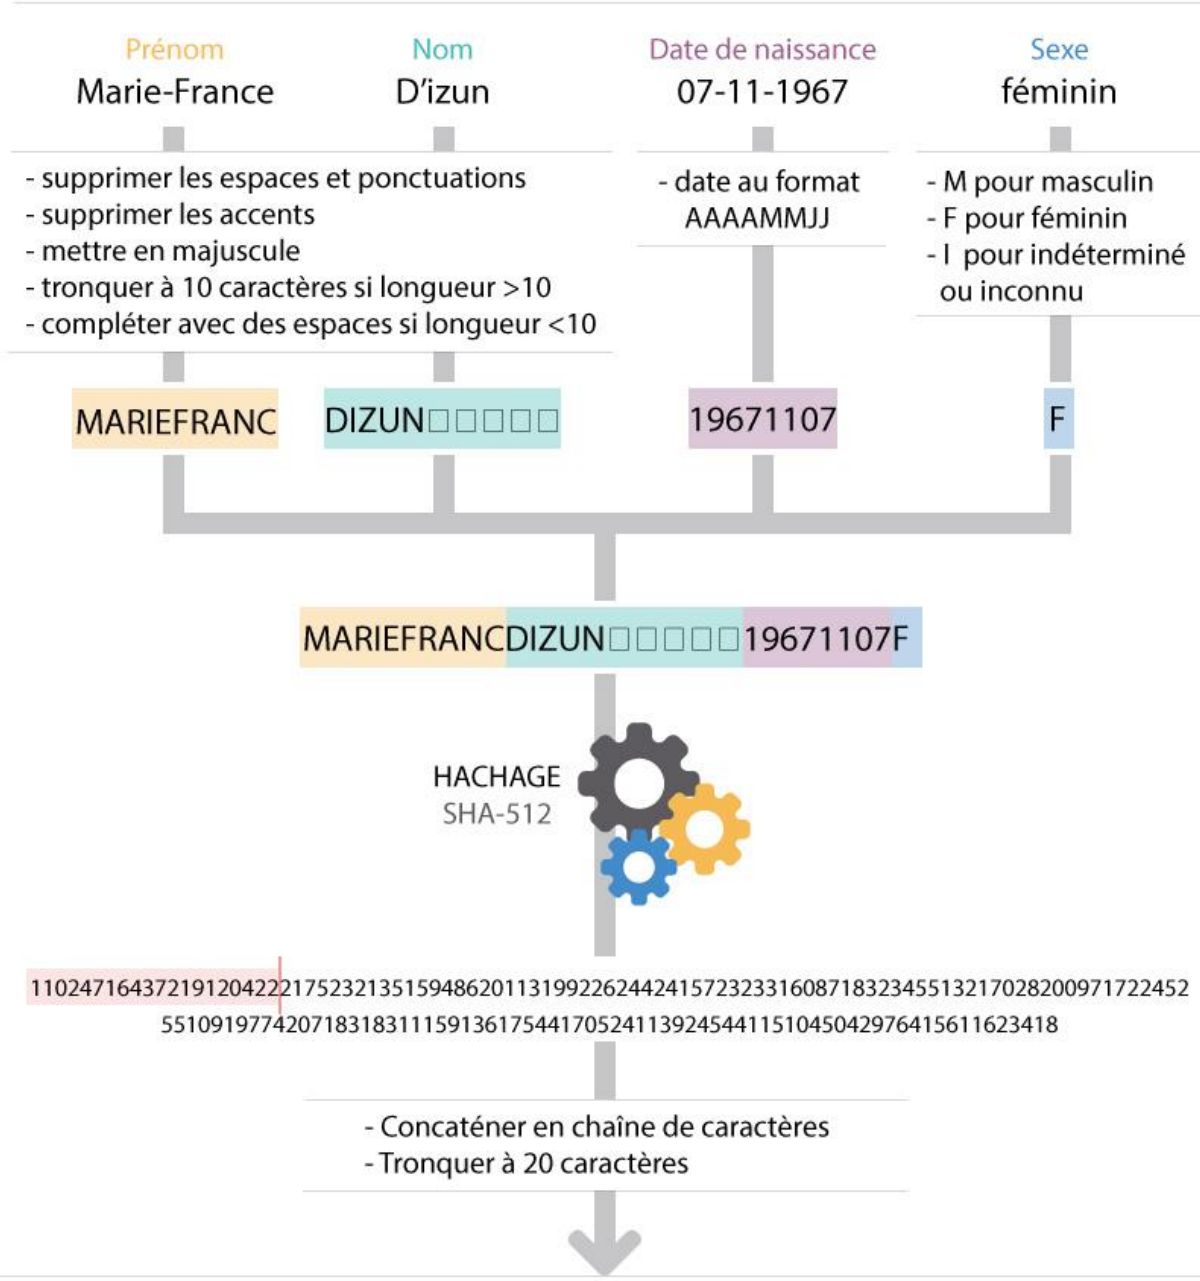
Prénom
Marie-France

Nom
D'izun

Date de naissance
07-11-1967

Sexe
féminin

- supprimer les espaces et ponctuations
- supprimer les accents
- mettre en majuscule
- tronquer à 10 caractères si longueur >10
- compléter avec des espaces si longueur <10

- date au format AAAAMMJJ

- M pour masculin
- F pour féminin
- I pour indéterminé ou inconnu

MARIEFRANC

DIZUN□□□□□

19671107

F

MARIEFRANCDIZUN□□□□□19671107F

HACHAGE
SHA-512

11024716437219120422217523213515948620113199226244241572323316087183234551321702820097172245255109197742071831831115913617544170524113924544115104504297641561162341 8

- Concaténer en chaîne de caractères
- Tronquer à 20 caractères